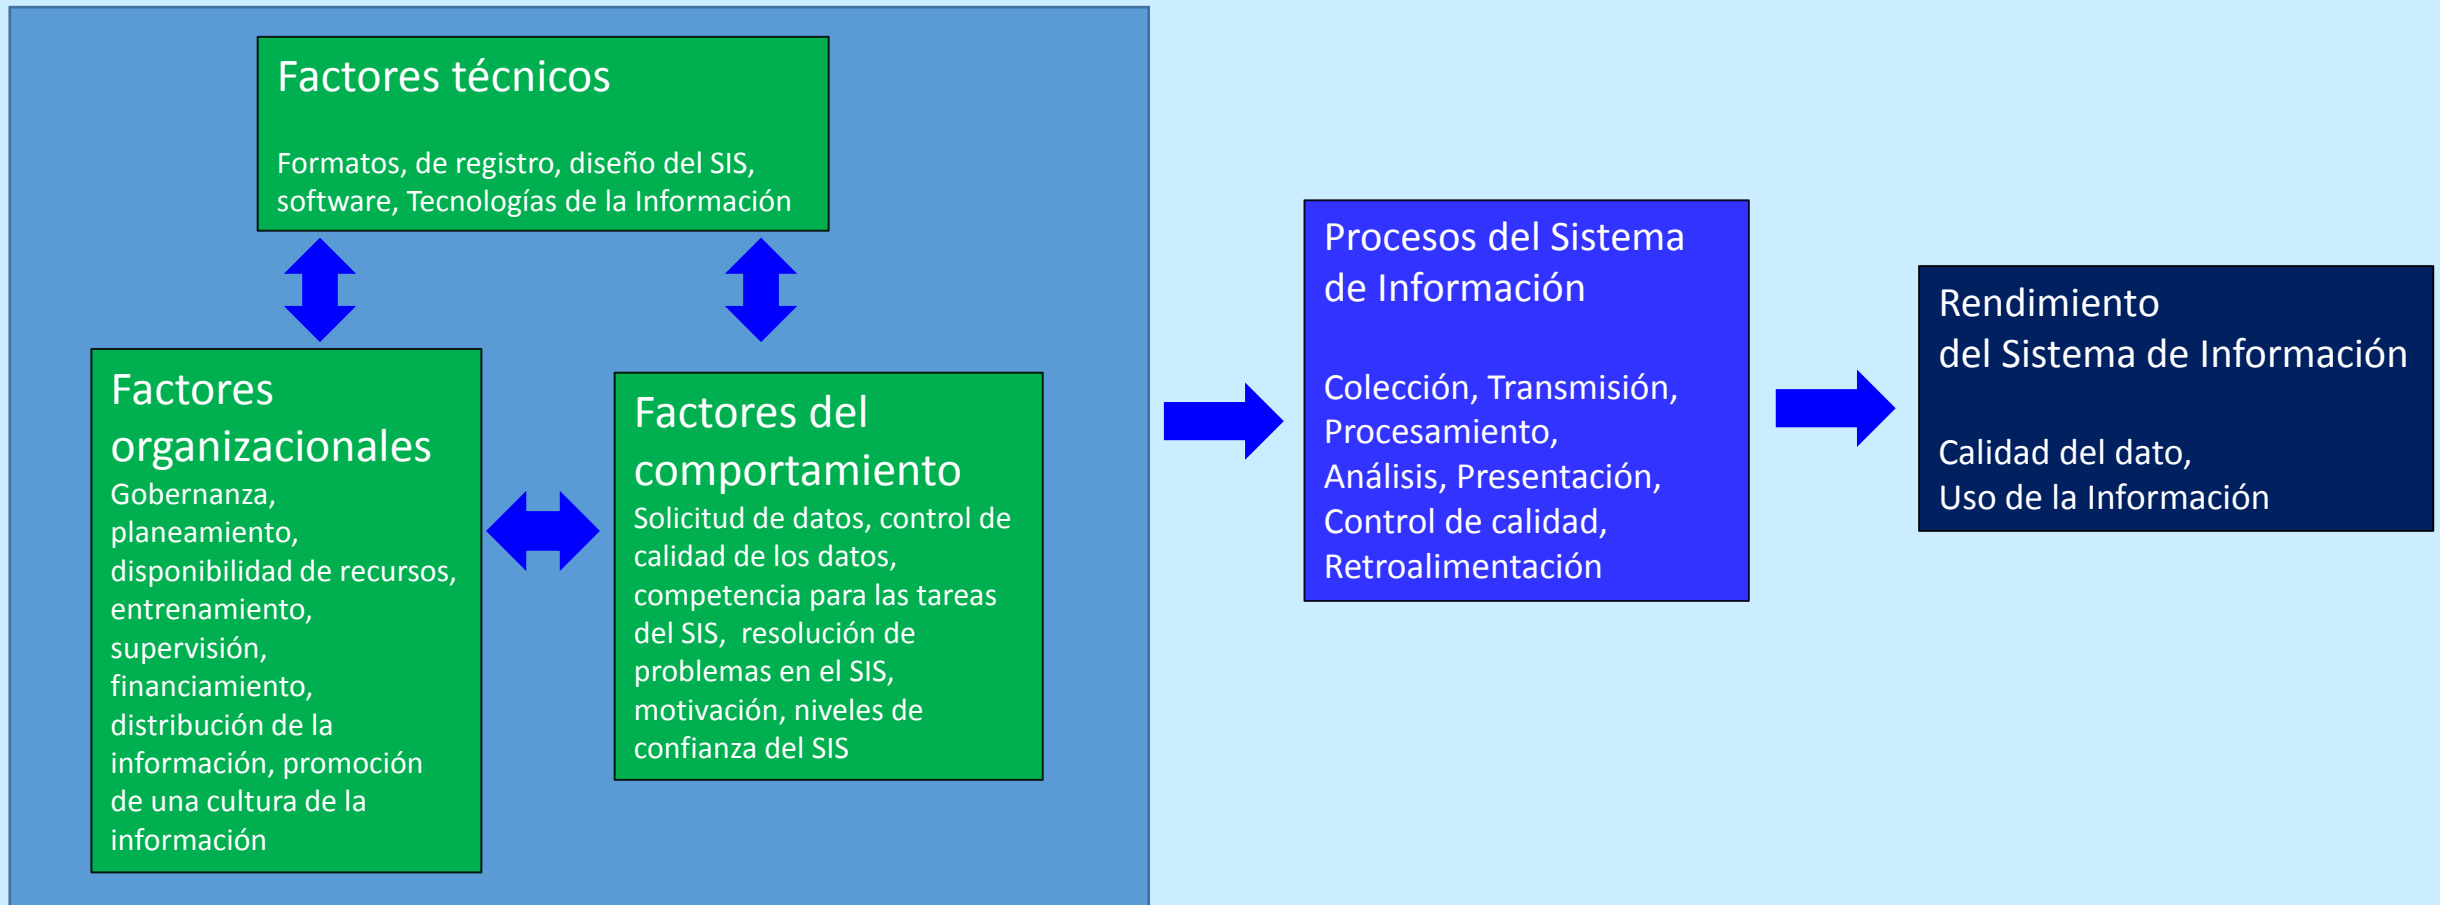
Factores técnicos

Formatos, de registro, diseño del SIS, software, Tecnologías de la Información

Factores organizacionales
Gobernanza, planeamiento, disponibilidad de recursos, entrenamiento, supervisión, financiamiento, distribución de la información, promoción de una cultura de la información

Factores del comportamiento
Solicitud de datos, control de calidad de los datos, competencia para las tareas del SIS, resolución de problemas en el SIS, motivación, niveles de confianza del SIS

Procesos del Sistema de Información

Colección, Transmisión, Procesamiento, Análisis, Presentación, Control de calidad, Retroalimentación

Rendimiento
del Sistema de Información

Calidad del dato,
Uso de la Información